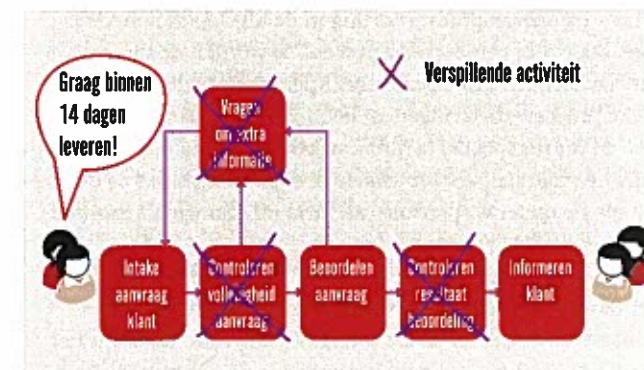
Graag binnen 14 dagen leveren!

Verspillende activiteit

Vragen om extra informatie

Intake aanvraag klant

Controleren volledigheid aanvraag

Beoordelen aanvraag

Controleren resultaat beoordeling

Informeren klant